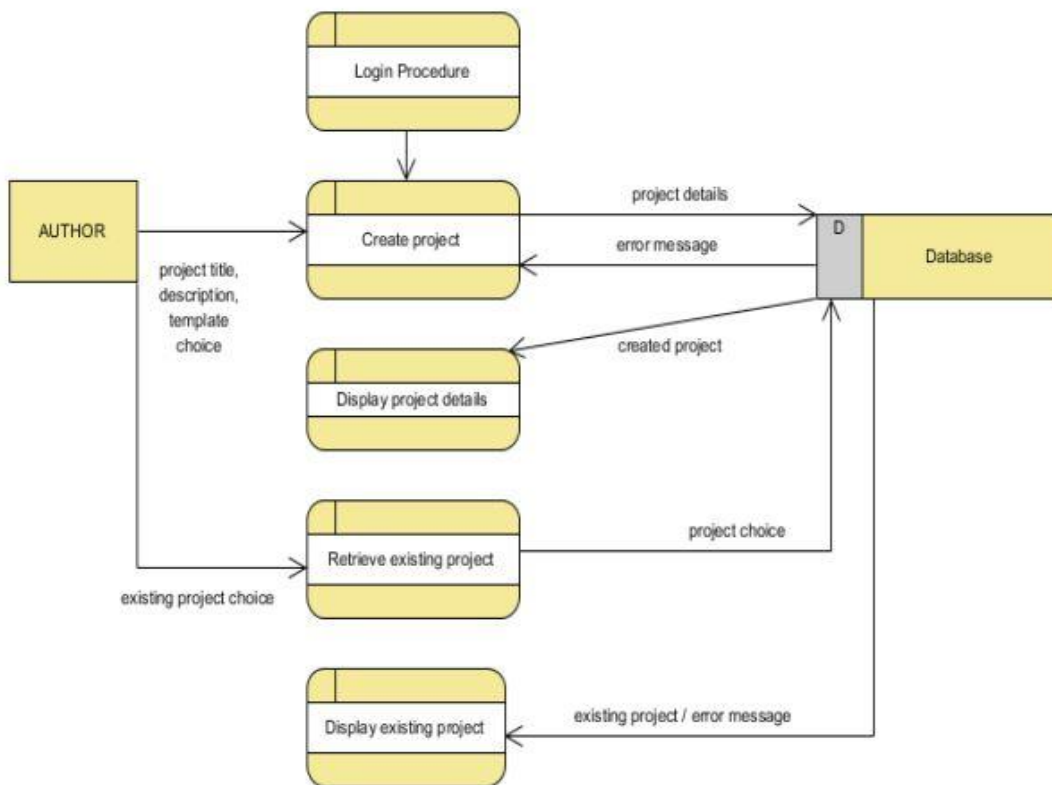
Login Procedure

AUTHOR

Create project

project details

error message

D

Database

project title, description, template choice

created project

Display project details

Retrieve existing project

project choice

existing project choice

Display existing project

existing project / error message